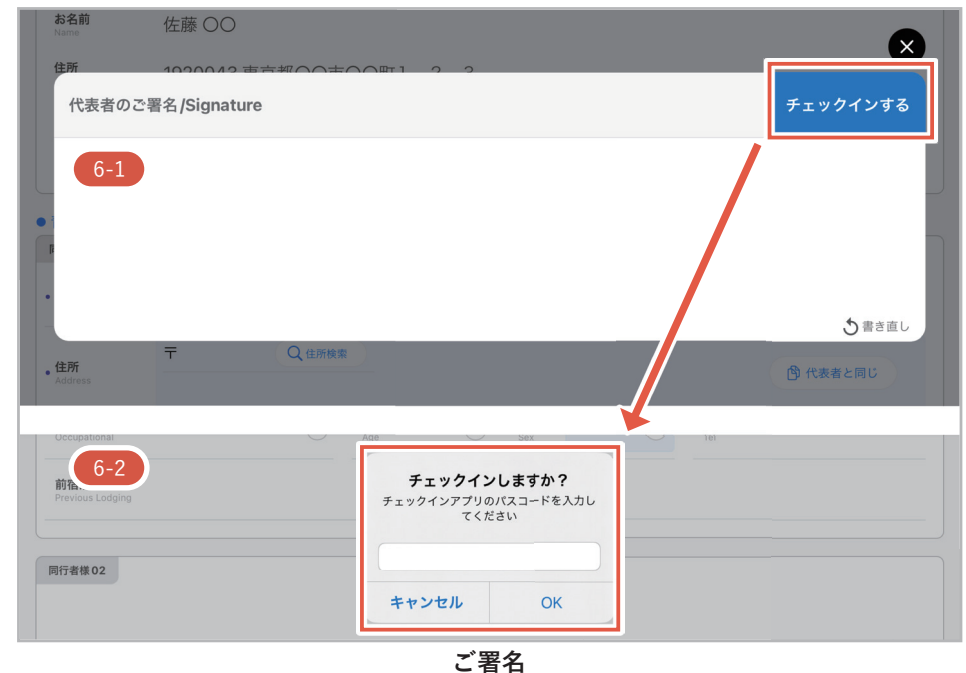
お名前
Name
佐藤 〇〇

住所
1920043 東京都〇〇市〇〇町1 - 2 - 3

代表者のご署名/Signature

チェックインする

6-1

書き直し

住所
Address
〒
住所検索

代表者と同じ

Occupational
Age
Sex
Tel

6-2

前宿
Previous Lodging

チェックインしますか？
チェックインアプリのパスコードを入力してください

キャンセル
OK

同行者様02

ご署名